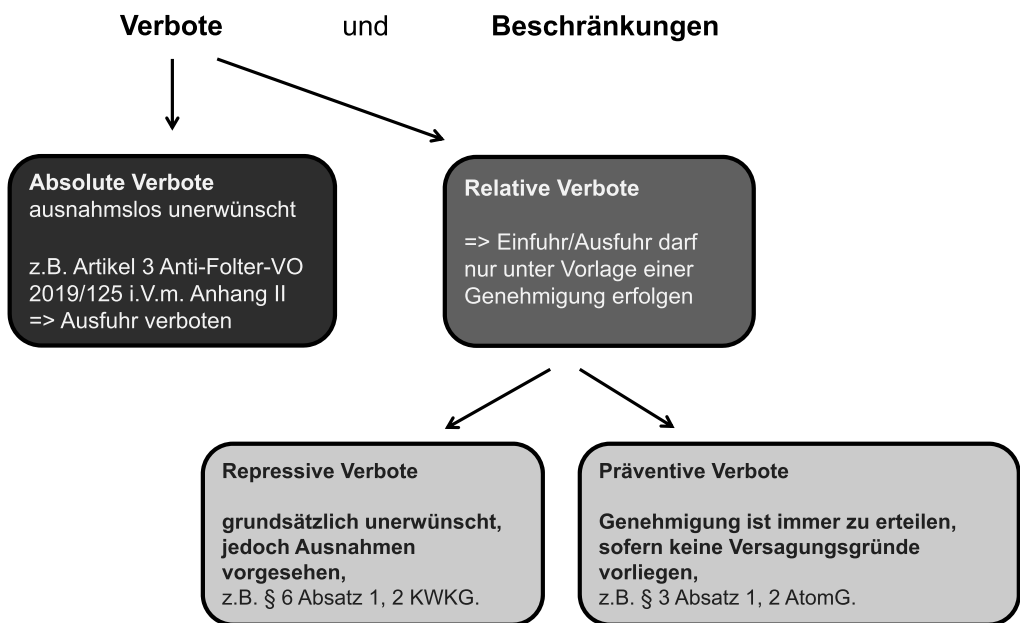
**Verbote** und **Beschränkungen**

**Absolute Verbote**
ausnahmslos unerwünscht

z.B. Artikel 3 Anti-Folter-VO 2019/125 i.V.m. Anhang II
=> Ausfuhr verboten

**Relative Verbote**

=> Einfuhr/Ausfuhr darf nur unter Vorlage einer Genehmigung erfolgen

**Repressive Verbote**

**grundsätzlich unerwünscht, jedoch Ausnahmen vorgesehen,**
z.B. § 6 Absatz 1, 2 KWKG.

**Präventive Verbote**

**Genehmigung ist immer zu erteilen, sofern keine Versagungsgründe vorliegen,**
z.B. § 3 Absatz 1, 2 AtomG.